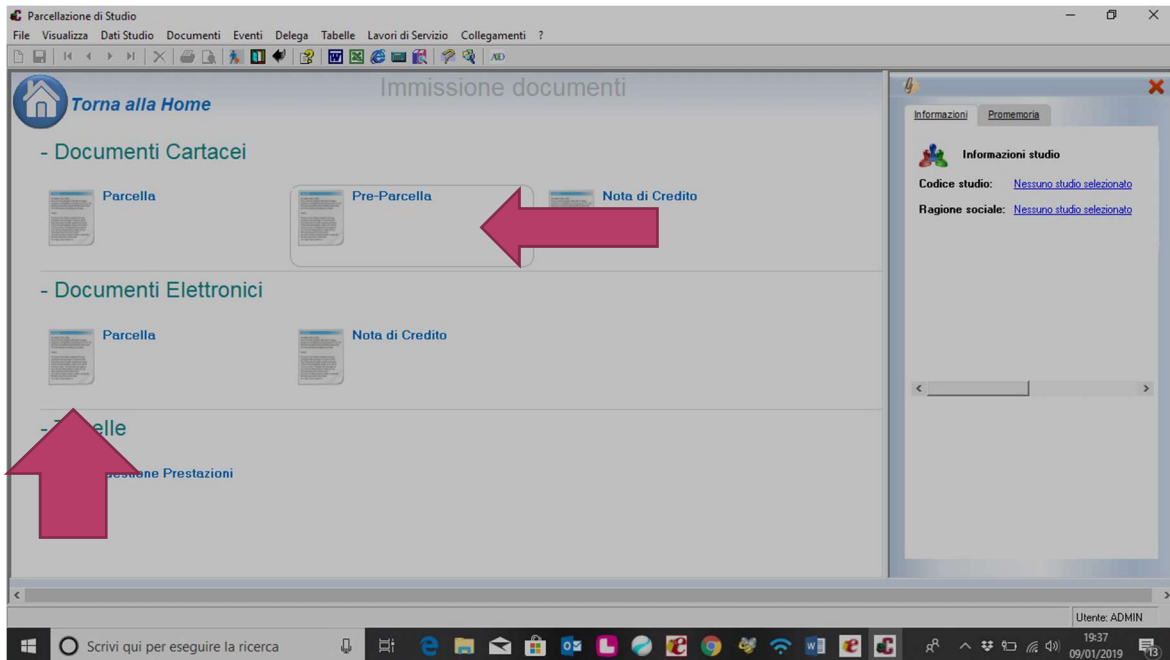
Parcellazione di Studio

File Visualizza Dati Studio Documenti Eventi Delega Tabelle Lavori di Servizio Collegamenti ?

Torna alla Home

Immissione documenti

- Documenti Cartacei

Parcella

Pre-Parcella

Nota di Credito

- Documenti Elettronici

Parcella

Nota di Credito

- T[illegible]elle

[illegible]estione Prestazioni

Informazioni Promemoria

Informazioni studio

Codice studio: Nessuno studio selezionato

Ragione sociale: Nessuno studio selezionato

Utente: ADMIN

Scrivi qui per eseguire la ricerca

19:37
09/01/2019

13